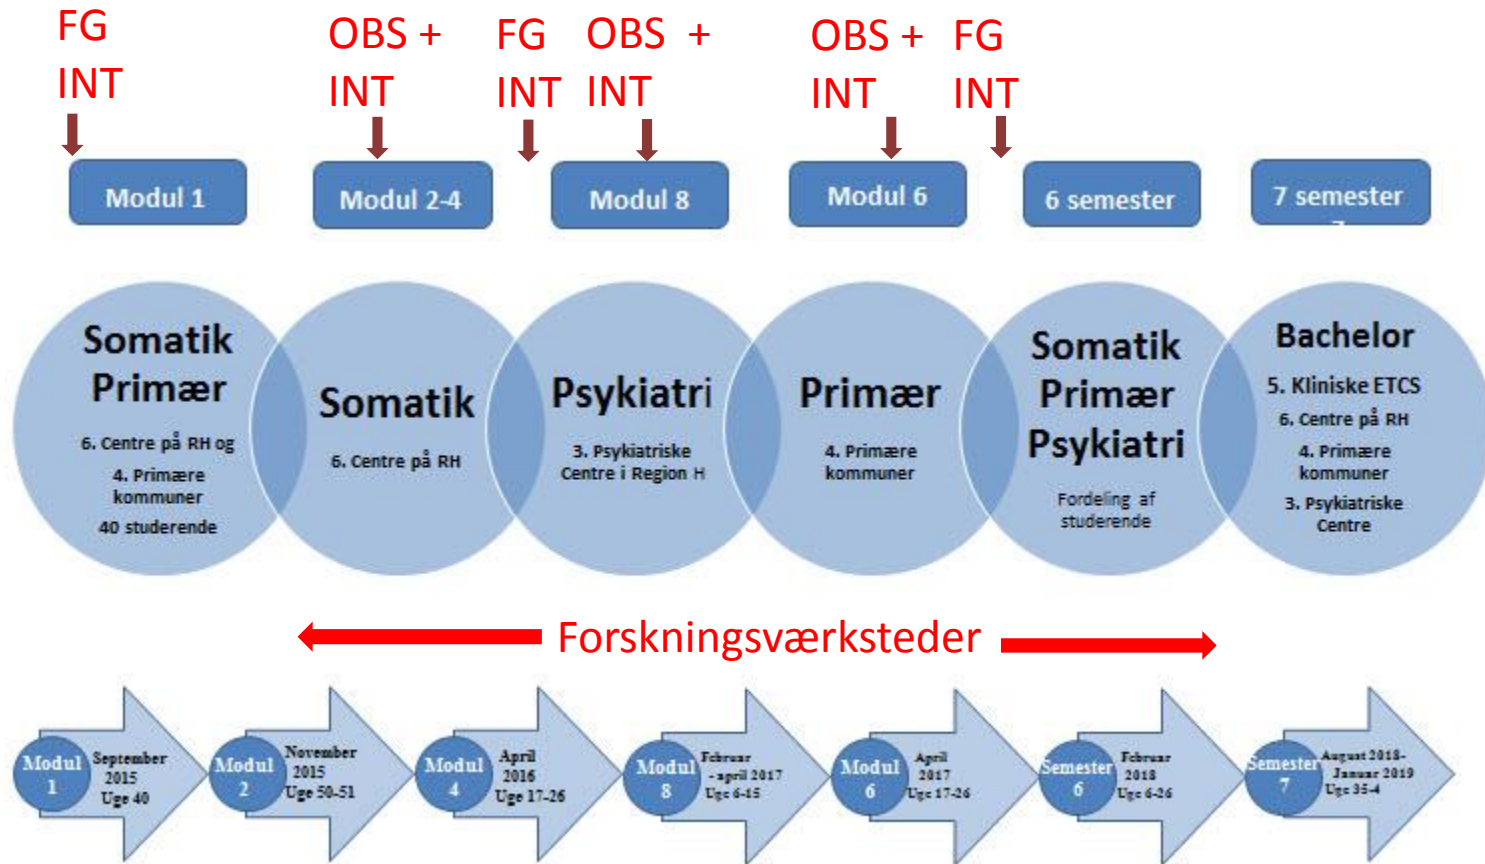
FG
INT

OBS +
INT

FG
INT

OBS +
INT

OBS +
INT

FG
INT

Modul 1

Modul 2-4

Modul 8

Modul 6

6 semester

7 semester

Somatik
Primær
6. Centre på RH og
4. Primære kommuner
40 studerende

Somatik
6. Centre på RH

Psykiatri
3. Psykiatriske Centre i Region H

Primær
4. Primære kommuner

Somatik
Primær
Psykiatri
Fordeling af studerende

Bachelor
5. Kliniske ETCS
6. Centre på RH
4. Primære kommuner
3. Psykiatriske Centre

Forskningsværksteder

Modul 1
September 2015
Uge 40

Modul 2
November 2015
Uge 50-51

Modul 4
April 2016
Uge 17-26

Modul 8
Februar - april 2017
Uge 6-15

Modul 6
April 2017
Uge 17-26

Semester 6
Februar 2018
Uge 6-26

Semester 7
August 2018-
Januar 2019
Uge 35-4